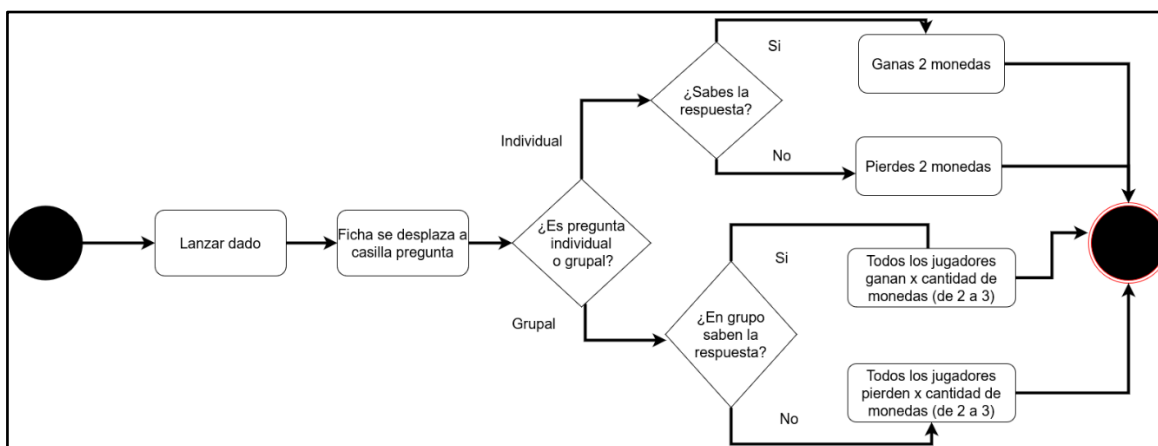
Lanzar dado

Ficha se desplaza a casilla pregunta

¿Es pregunta individual o grupal?

Individual

¿Sabes la respuesta?

Si

Ganas 2 monedas

No

Pierdes 2 monedas

Grupal

¿En grupo saben la respuesta?

Si

Todos los jugadores ganan x cantidad de monedas (de 2 a 3)

No

Todos los jugadores pierden x cantidad de monedas (de 2 a 3)